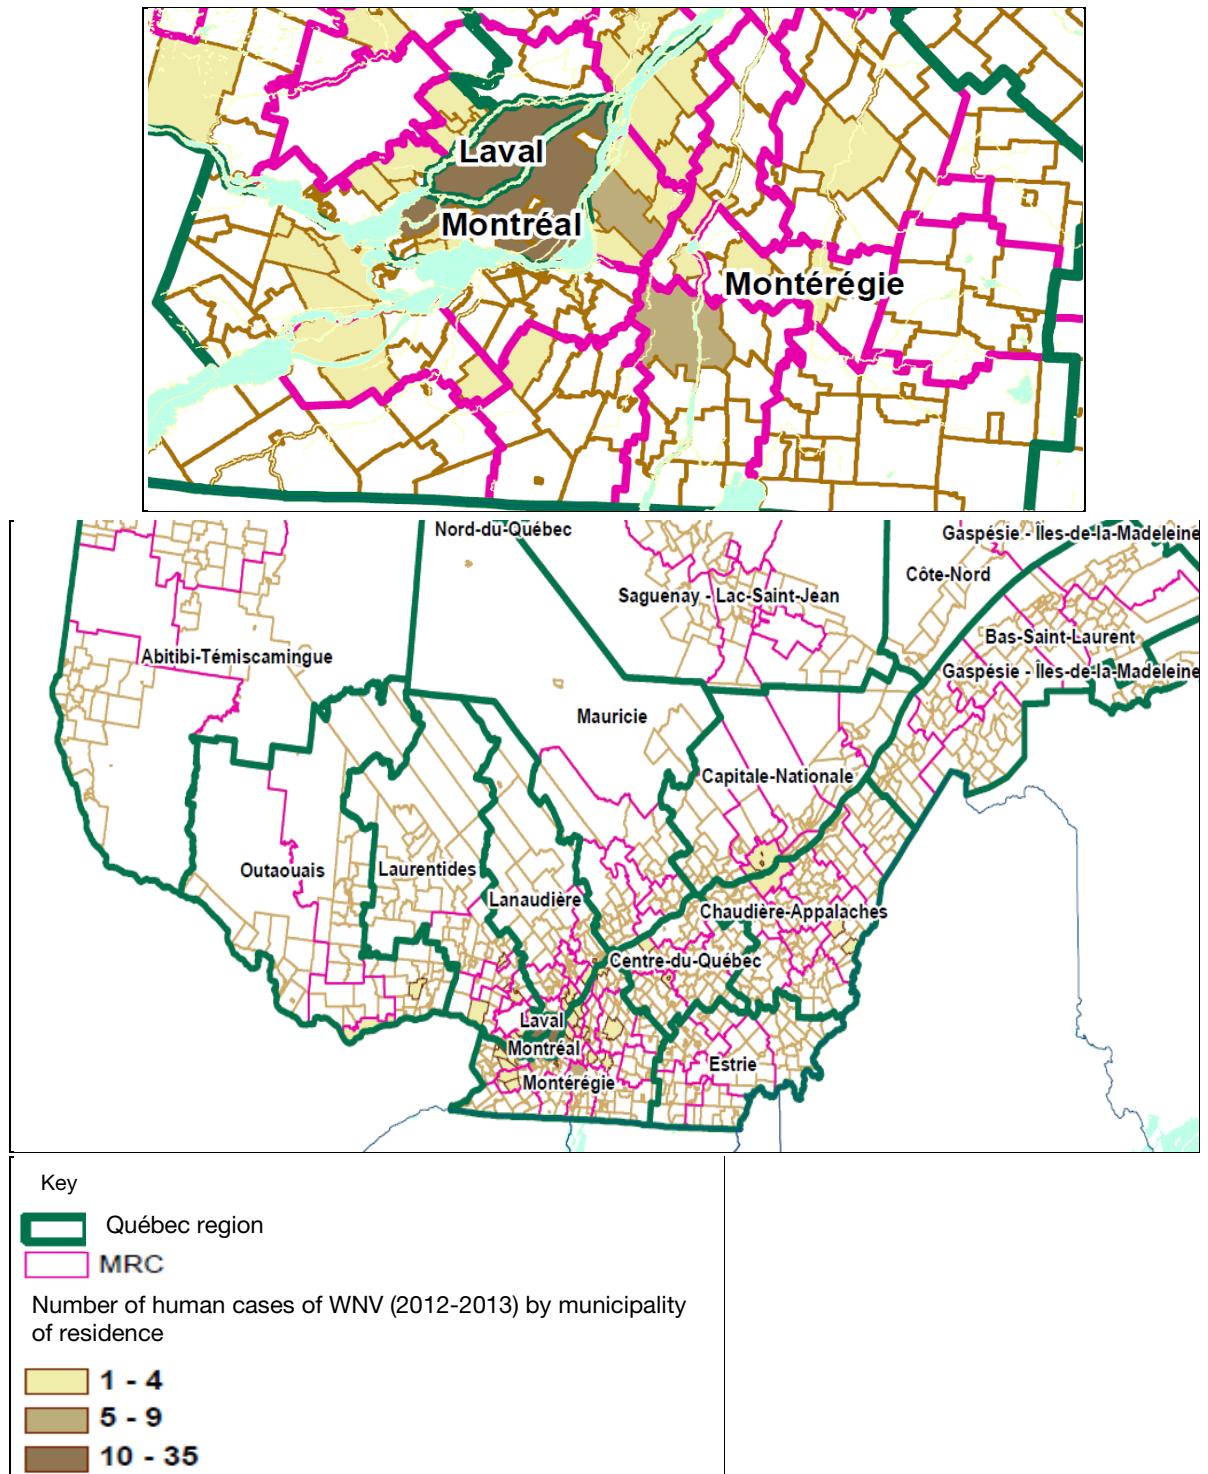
Laval
Montréal
Montérégie

Nord-du-Québec
Gaspésie - Îles-de-la-Madeleine
Côte-Nord
Saguenay - Lac-Saint-Jean
Bas-Saint-Laurent
Gaspésie - Îles-de-la-Madeleine
Abitibi-Témiscamingue
Mauricie
Capitale-Nationale
Outaouais
Laurentides
Lanaudière
Chaudière-Appalaches
Centre-du-Québec
Laval
Montréal
Estrie
Montérégie

Key
Québec region
MRC
Number of human cases of WNV (2012-2013) by municipality of residence
1 - 4
5 - 9
10 - 35